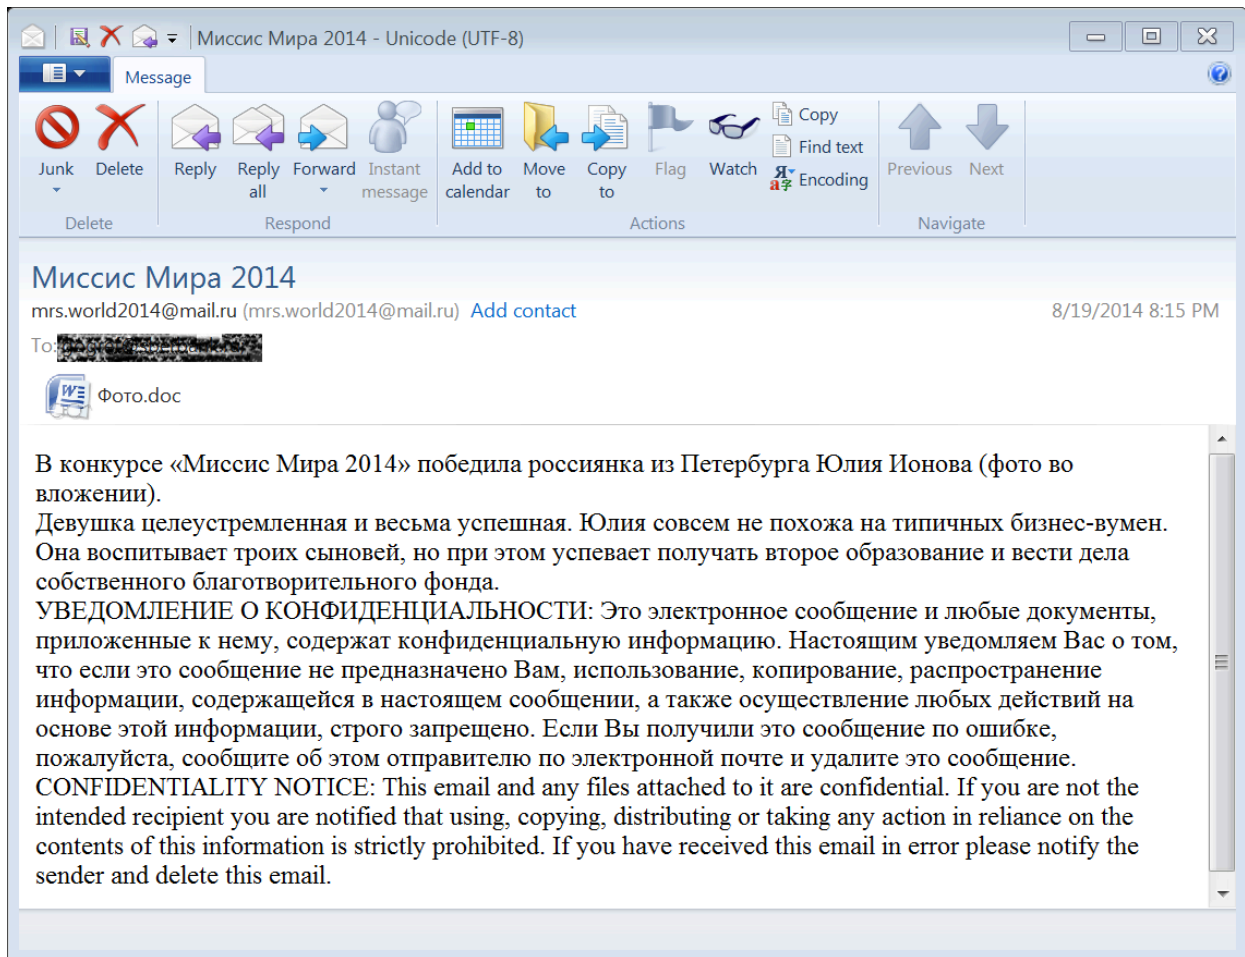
Миссис Мира 2014 - Unicode (UTF-8)

Message

Junk Delete Reply Reply all Forward Instant message Add to calendar Move to Copy to Flag Watch Copy Find text Encoding Previous Next

Delete Respond Actions Navigate

Миссис Мира 2014
mrs.world2014@mail.ru (mrs.world2014@mail.ru) Add contact 8/19/2014 8:15 PM
To: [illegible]

Фото.doc

В конкурсе «Миссис Мира 2014» победила россиянка из Петербурга Юлия Ионова (фото во вложении).
Девушка целеустремленная и весьма успешная. Юлия совсем не похожа на типичных бизнес-вумен. Она воспитывает троих сыновей, но при этом успевает получать второе образование и вести дела собственного благотворительного фонда.
УВЕДОМЛЕНИЕ О КОНФИДЕНЦИАЛЬНОСТИ: Это электронное сообщение и любые документы, приложенные к нему, содержат конфиденциальную информацию. Настоящим уведомляем Вас о том, что если это сообщение не предназначено Вам, использование, копирование, распространение информации, содержащейся в настоящем сообщении, а также осуществление любых действий на основе этой информации, строго запрещено. Если Вы получили это сообщение по ошибке, пожалуйста, сообщите об этом отправителю по электронной почте и удалите это сообщение.
CONFIDENTIALITY NOTICE: This email and any files attached to it are confidential. If you are not the intended recipient you are notified that using, copying, distributing or taking any action in reliance on the contents of this information is strictly prohibited. If you have received this email in error please notify the sender and delete this email.